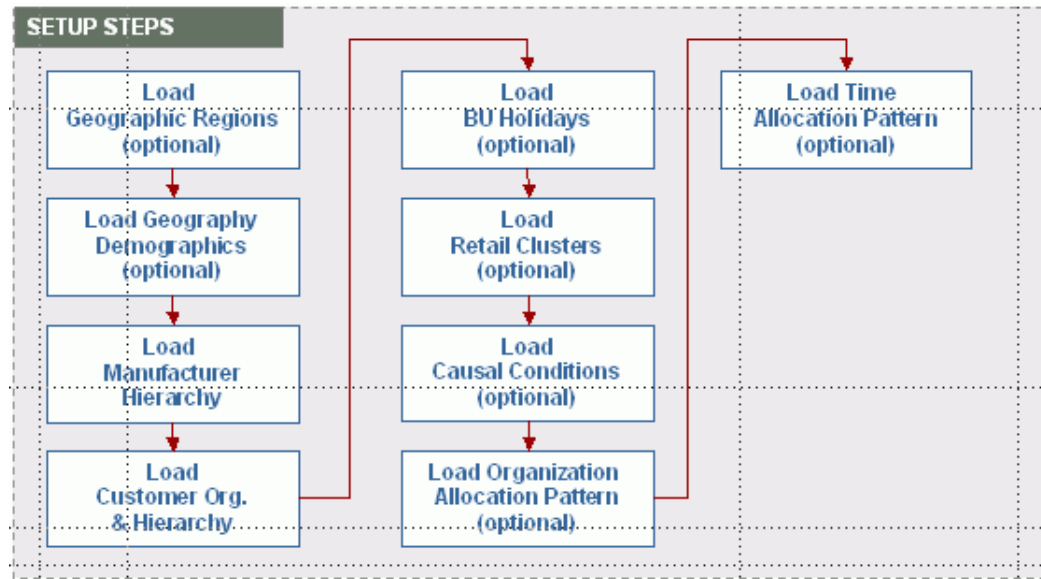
SETUP STEPS

Load Geographic Regions (optional)

Load Geography Demographics (optional)

Load Manufacturer Hierarchy

Load Customer Org. & Hierarchy

Load BU Holidays (optional)

Load Retail Clusters (optional)

Load Causal Conditions (optional)

Load Organization Allocation Pattern (optional)

Load Time Allocation Pattern (optional)